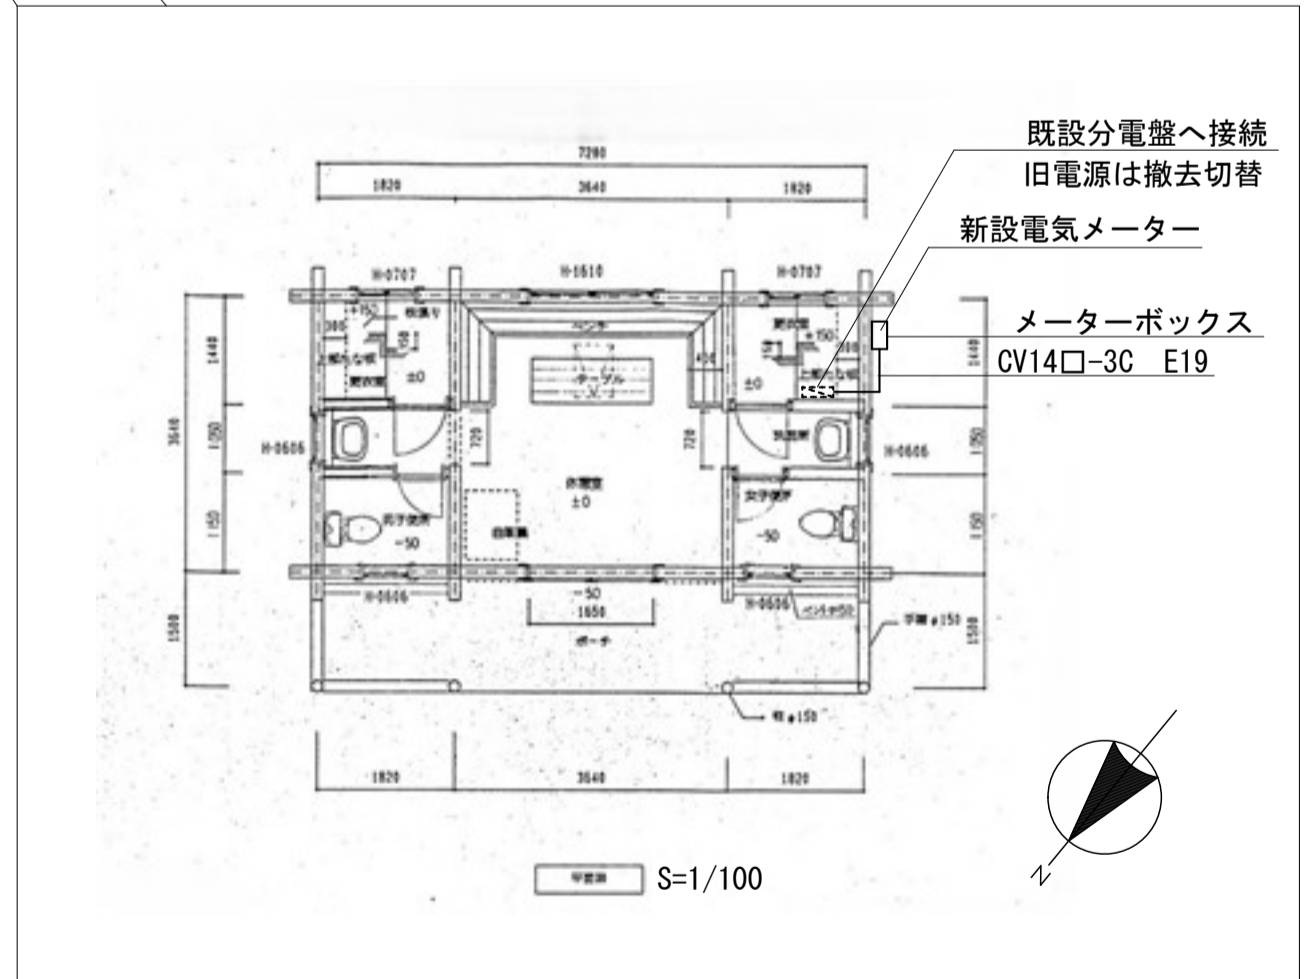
既設分電盤へ接続
旧電源は撤去切替

新設電気メーター

メーターボックス
CV14□-3C E19

7280
1820 3640 1820

H-0707 H-1610 H-0707

+150
300
板張り
上部たな板
更衣室
±0

ベンチ
テーブル
400

更衣室
+150
上部たな板
±0

1440 1750 1150 1500
3640

H-0606
720
720
休憩室
±0
自販機
男子便所
-50
女子便所
-50
H-0606

H-0606
-50
1650
ポーチ
H-0606
ベンチ#150
手摺 φ150
柱 φ150

1820 3640 1820

平面図 S=1/100

N